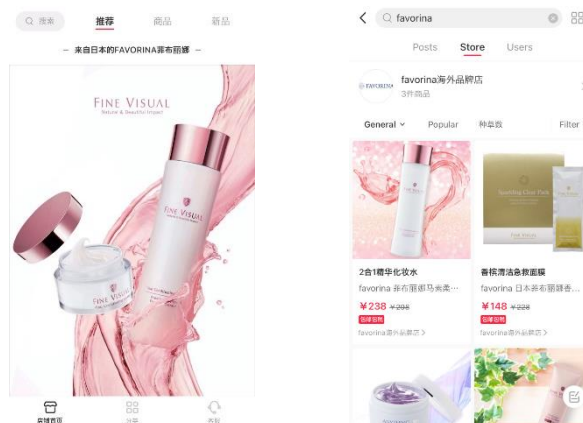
Q 搜索 推荐 商品 新品

— 来自日本的FAVORINA菲布丽娜 —

FINE VISUAL
Natural & Beautiful Impact

FINE VISUAL

FINE VISUAL

店铺首页 分类 客服

< Q favorina

Posts Store Users

FAVORINA favorina海外品牌店
3件商品

General Popular 种草数 Filter

2合1精华化妆水
favorina 菲布丽娜马夹柔…
¥238 ¥298
包邮包税
favorina海外品牌店 >

香槟清洁急救面膜
favorina 日本菲布丽娜香…
¥148 ¥228
包邮包税
favorina海外品牌店 >

Sparkling Clear Pack
Fine Visual